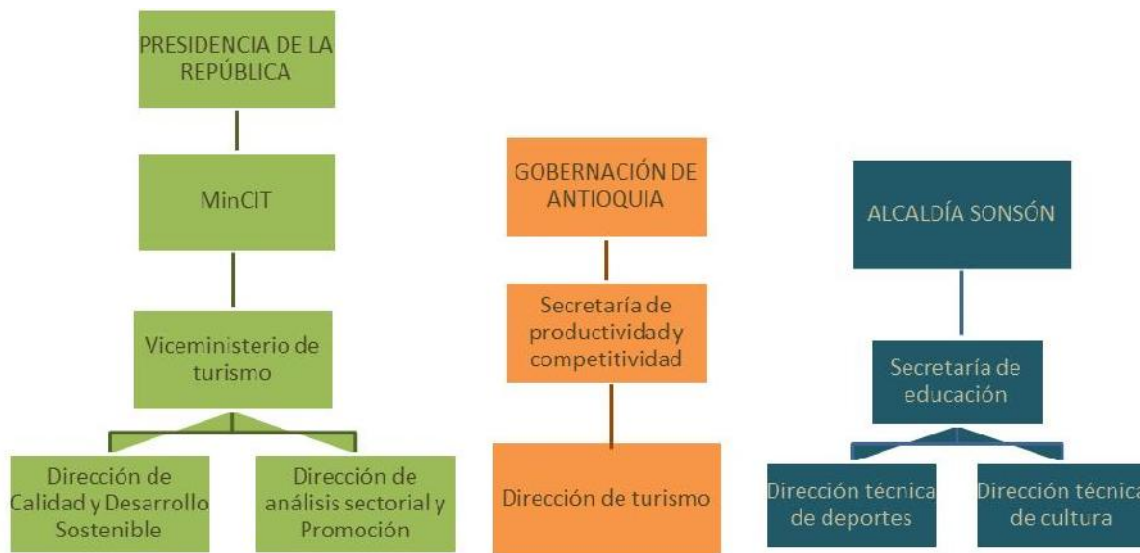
PRESIDENCIA DE LA REPÚBLICA

MinCIT

Viceministerio de turismo

Dirección de Calidad y Desarrollo Sostenible

Dirección de análisis sectorial y Promoción

GOBERNACIÓN DE ANTIOQUIA

Secretaría de productividad y competitividad

Dirección de turismo

ALCALDÍA SONSÓN

Secretaría de educación

Dirección técnica de deportes

Dirección técnica de cultura